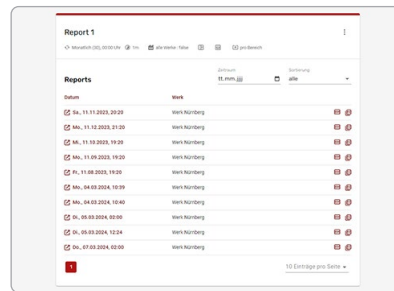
Report 1

Monatlich (30), 00:00 Uhr 1m alle Werke: Falter pro Bereich

Reports

Zeitraum
tt.mm.jjjj

Sortierung
alle

| Datum | Werk |
|---|---|
| Sa., 11.11.2023, 20:20 | Werk Nürnberg |
| Mo., 11.12.2023, 21:20 | Werk Nürnberg |
| Mi., 11.10.2023, 19:20 | Werk Nürnberg |
| Mo., 11.09.2023, 19:20 | Werk Nürnberg |
| Fr., 11.08.2023, 19:20 | Werk Nürnberg |
| Mo., 04.03.2024, 10:39 | Werk Nürnberg |
| Mo., 04.03.2024, 10:40 | Werk Nürnberg |
| Di., 05.03.2024, 02:00 | Werk Nürnberg |
| Di., 05.03.2024, 12:24 | Werk Nürnberg |
| Do., 07.03.2024, 02:00 | Werk Nürnberg |

1

10 Einträge pro Seite